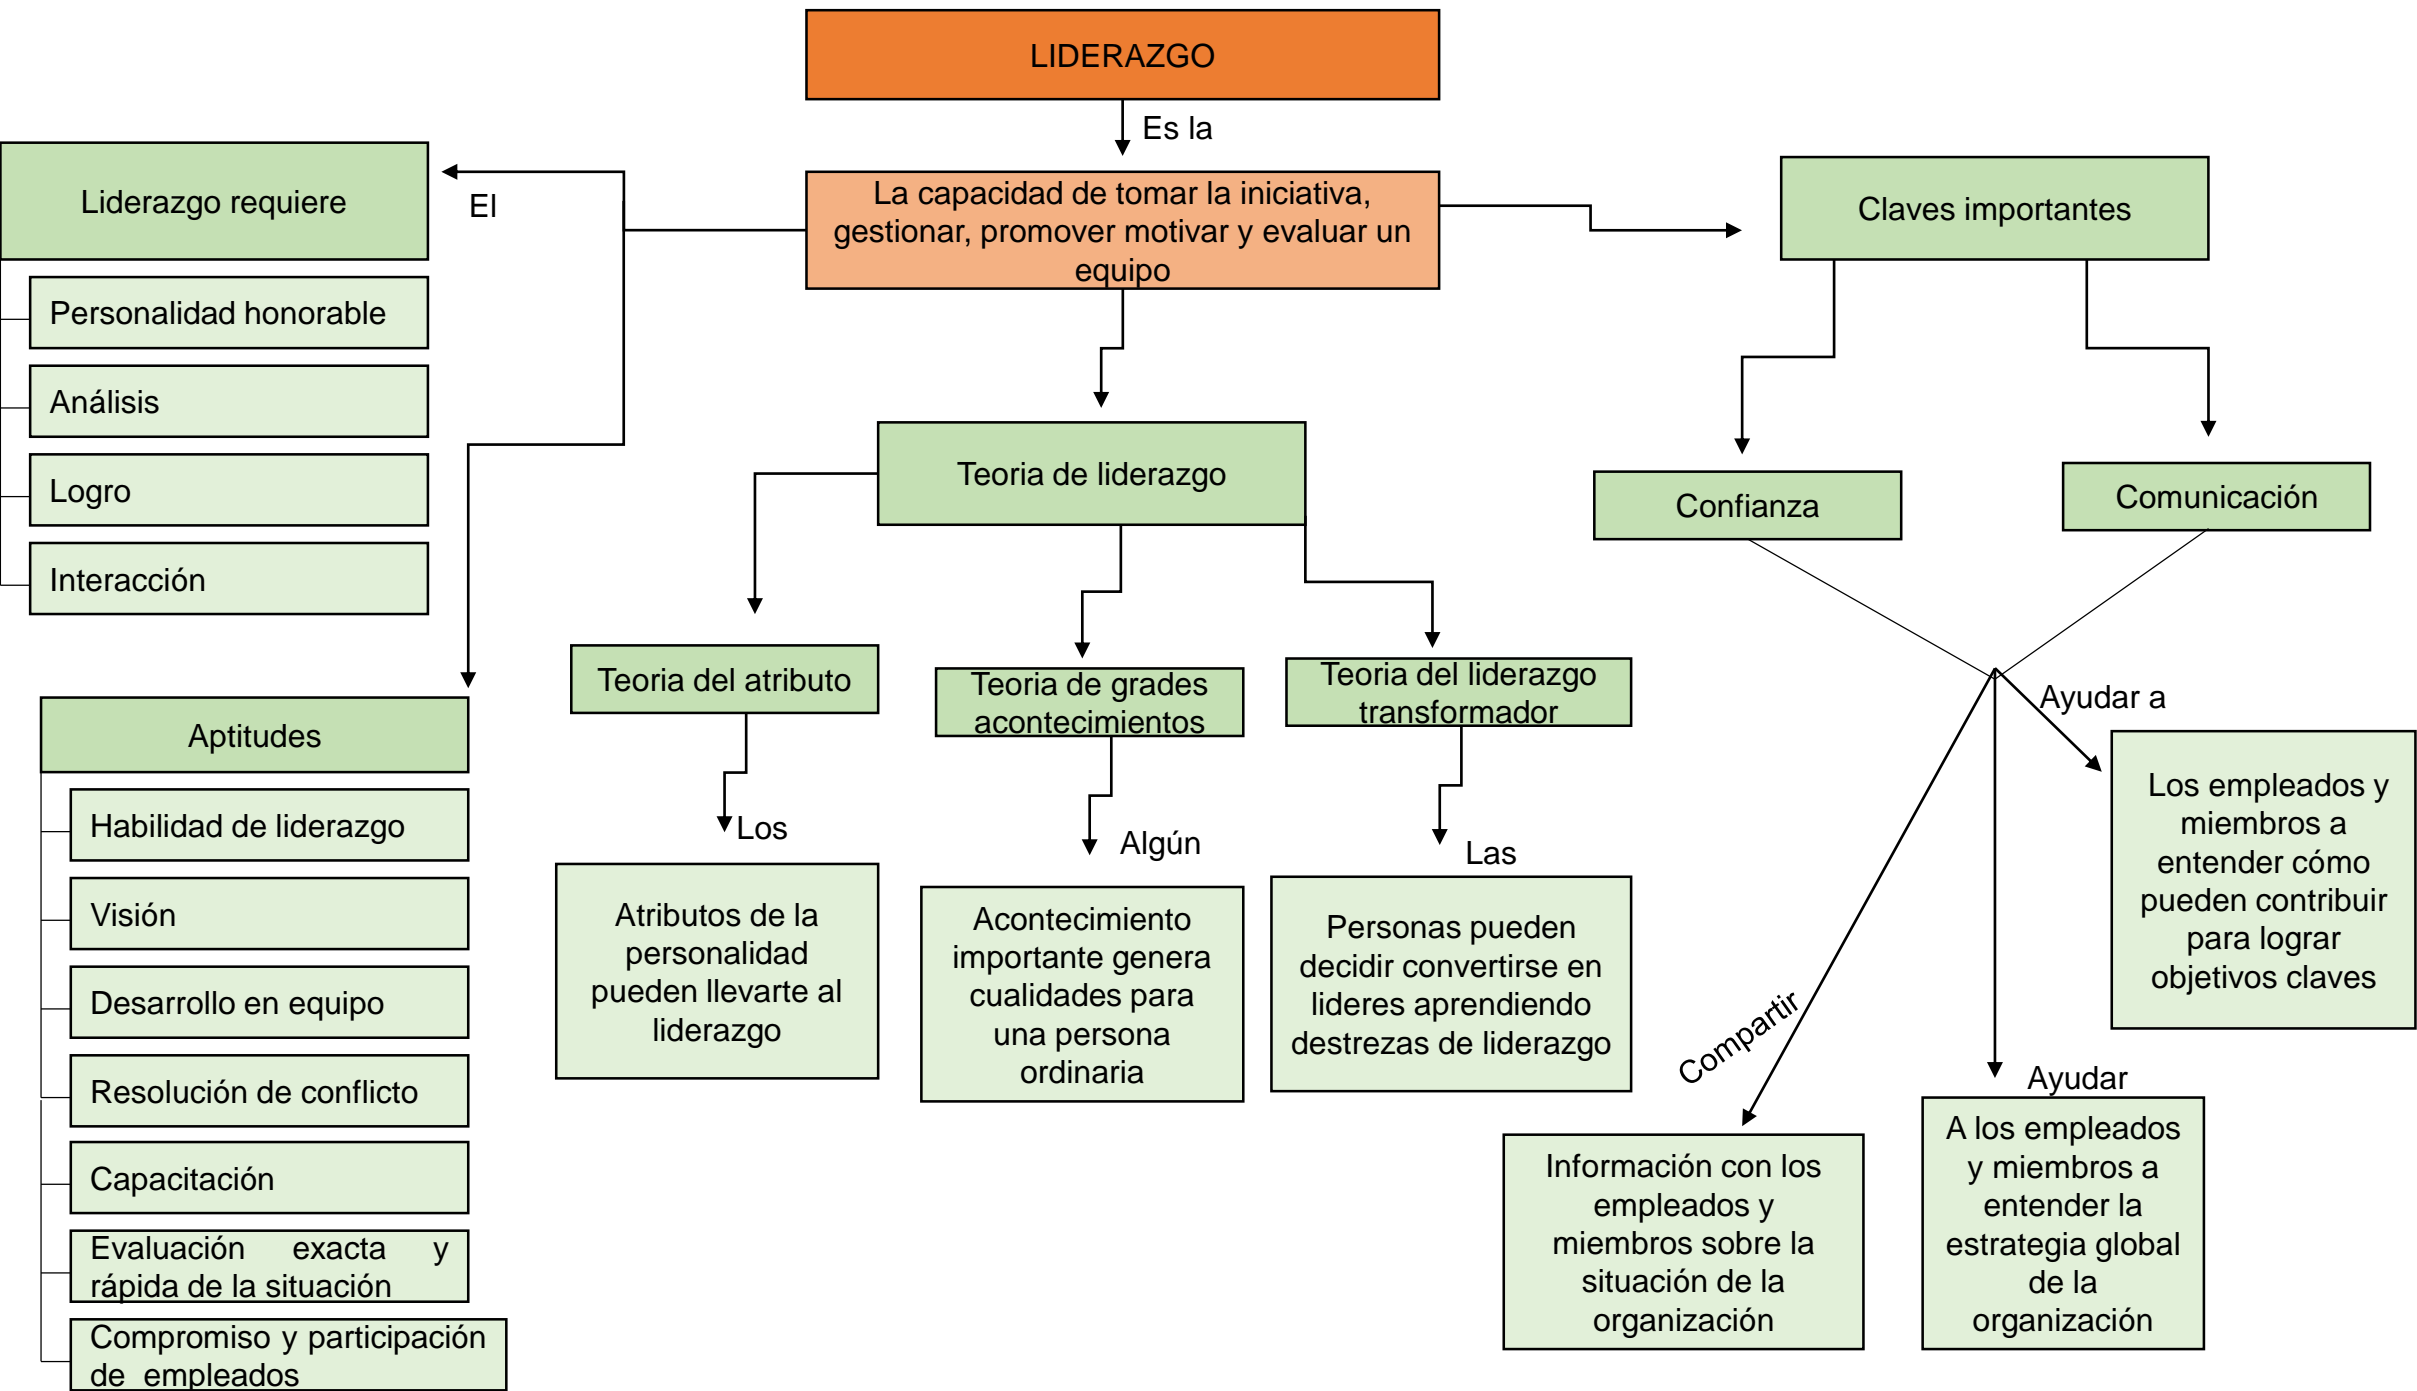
LIDERAZGO

Es la

La capacidad de tomar la iniciativa, gestionar, promover motivar y evaluar un equipo

El

Liderazgo requiere

Personalidad honorable

Análisis

Logro

Interacción

Aptitudes

Habilidad de liderazgo

Visión

Desarrollo en equipo

Resolución de conflicto

Capacitación

Evaluación exacta y rápida de la situación

Compromiso y participación de empleados

Teoria de liderazgo

Teoria del atributo

Los

Atributos de la personalidad pueden llevarte al liderazgo

Teoria de grades acontecimientos

Algún

Acontecimiento importante genera cualidades para una persona ordinaria

Teoria del liderazgo transformador

Las

Personas pueden decidir convertirse en lideres aprendiendo destrezas de liderazgo

Claves importantes

Confianza

Comunicación

Ayudar a

Los empleados y miembros a entender cómo pueden contribuir para lograr objetivos claves

Compartir

Información con los empleados y miembros sobre la situación de la organización

Ayudar

A los empleados y miembros a entender la estrategia global de la organización